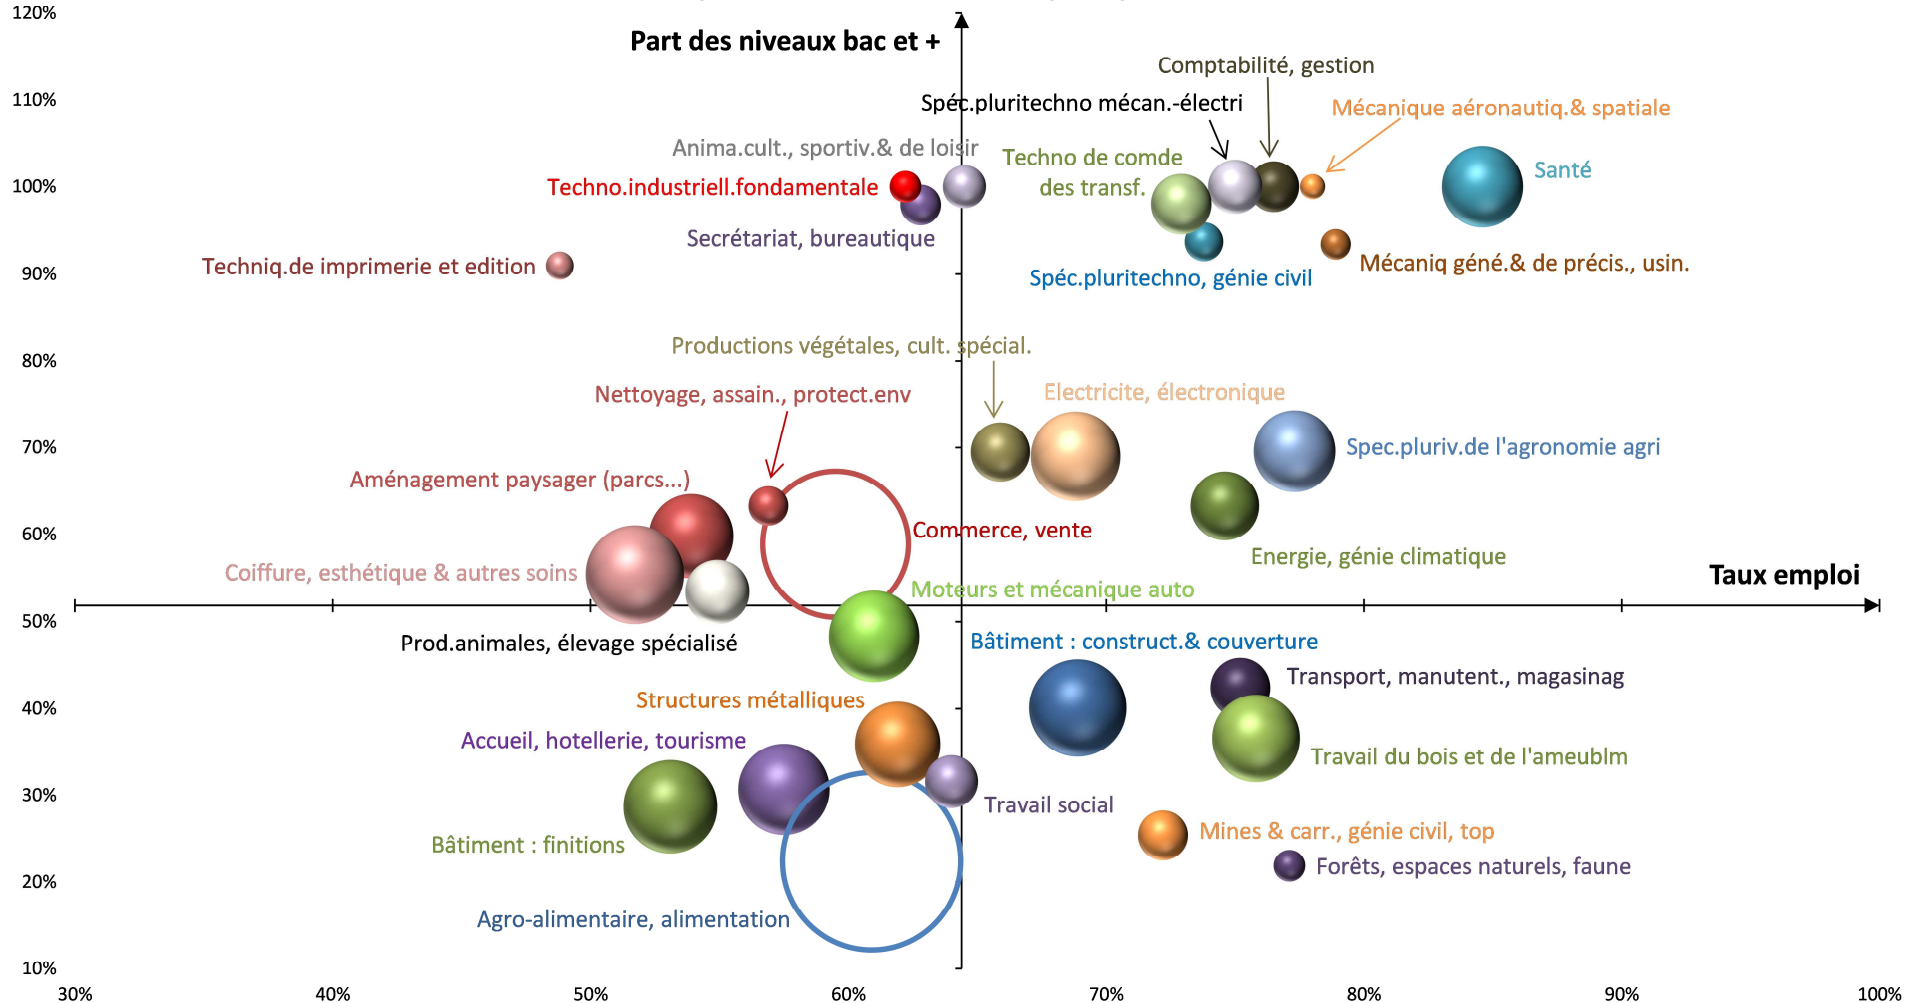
120%
110%
100%
90%
80%
70%
60%
50%
40%
30%
20%
10%

Part des niveaux bac et +

Comptabilité, gestion
Spéc.pluritechno mécan.-électri
Mécanique aéronautiq.& spatiale
Anima.cult., sportiv.& de loisir
Techno de comde des transf.
Santé
Techno.industriell.fondamentale
Secrétariat, bureautique
Techniq.de imprimerie et edition
Spéc.pluritechno, génie civil
Mécaniq géné.& de précis., usin.
Productions végétales, cult. spécial.
Electricite, électronique
Nettoyage, assain., protect.env
Spec.pluriv.de l'agronomie agri
Aménagement paysager (parcs...)
Commerce, vente
Energie, génie climatique
Coiffure, esthétique & autres soins
Moteurs et mécanique auto
Taux emploi
Prod.animales, élevage spécialisé
Bâtiment : construct.& couverture
Transport, manutent., magasinag
Structures métalliques
Accueil, hotellerie, tourisme
Travail du bois et de l'ameublm
Travail social
Mines & carr., génie civil, top
Bâtiment : finitions
Forêts, espaces naturels, faune
Agro-alimentaire, alimentation

30%
40%
50%
60%
70%
80%
90%
100%